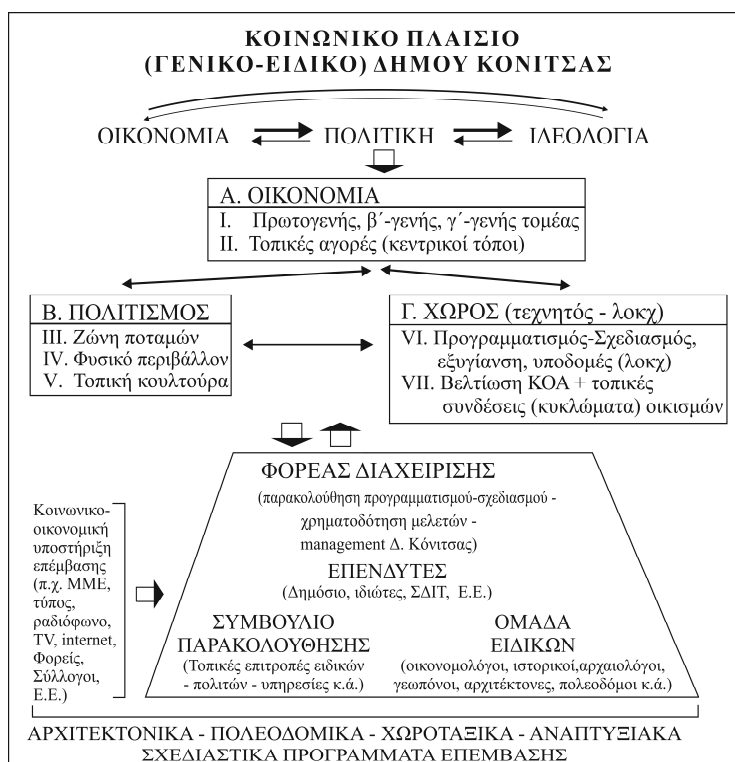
ΚΟΙΝΩΝΙΚΟ ΠΛΑΙΣΙΟ
(ΓΕΝΙΚΟ-ΕΙΔΙΚΟ) ΔΗΜΟΥ ΚΟΝΙΤΣΑΣ

ΟΙΚΟΝΟΜΙΑ ΠΟΛΙΤΙΚΗ ΙΔΕΟΛΟΓΙΑ

Α. ΟΙΚΟΝΟΜΙΑ
Ι. Πρωτογενής, β΄-γενής, γ΄-γενής τομέας
ΙΙ. Τοπικές αγορές (κεντρικοί τόποι)

Β. ΠΟΛΙΤΙΣΜΟΣ
ΙΙΙ. Ζώνη ποταμών
IV. Φυσικό περιβάλλον
V. Τοπική κουλτούρα

Γ. ΧΩΡΟΣ (τεχνητός - λοκχ)
VI. Προγραμματισμός-Σχεδιασμός, εξυγίανση, υποδομές (λοκχ)
VII. Βελτίωση ΚΟΑ + τοπικές συνδέσεις (κυκλώματα) οικισμών

Κοινωνικο-οικονομική υποστήριξη επέμβασης (π.χ. ΜΜΕ, τύπος, ραδιόφωνο, TV, internet, Φορείς, Σύλλογοι, Ε.Ε.)

ΦΟΡΕΑΣ ΔΙΑΧΕΙΡΙΣΗΣ
(παρακολούθηση προγραμματισμού-σχεδιασμού - χρηματοδότηση μελετών - management Δ. Κόνιτσας)

ΕΠΕΝΔΥΤΕΣ
(Δημόσιο, ιδιώτες, ΣΔΙΤ, Ε.Ε.)

ΣΥΜΒΟΥΛΙΟ ΠΑΡΑΚΟΛΟΥΘΗΣΗΣ
(Τοπικές επιτροπές ειδικών - πολιτών - υπηρεσίες κ.ά.)

ΟΜΑΔΑ ΕΙΔΙΚΩΝ
(οικονομολόγοι, ιστορικοί,αρχαιολόγοι, γεωπόνοι, αρχιτέκτονες, πολεοδόμοι κ.ά.)

ΑΡΧΙΤΕΚΤΟΝΙΚΑ - ΠΟΛΕΟΔΟΜΙΚΑ - ΧΩΡΟΤΑΞΙΚΑ - ΑΝΑΠΤΥΞΙΑΚΑ
ΣΧΕΔΙΑΣΤΙΚΑ ΠΡΟΓΡΑΜΜΑΤΑ ΕΠΕΜΒΑΣΗΣ